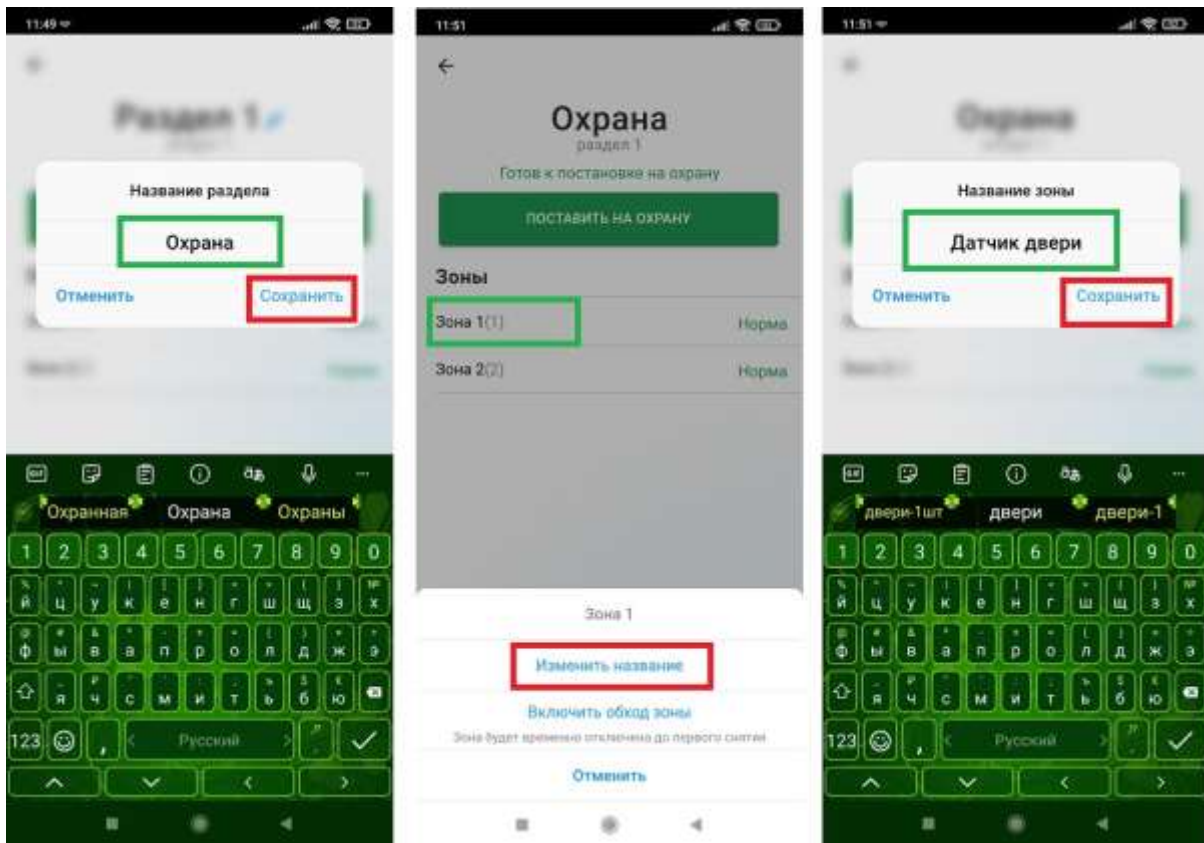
11:49

Раздел 1

Название раздела

Охрана

Отменить

Сохранить

GIF

Охранная Охрана Охраны

1 2 3 4 5 6 7 8 9 0

й ц у к е н г ш щ з х

ф ы в а п р о л д ж э

я ч с м и т ь б ю

123 , Русский

11:51

Охрана

раздел 1

Готов к постановке на охрану

ПОСТАВИТЬ НА ОХРАНУ

Зоны

Зона 1(1) Норма

Зона 2(2) Норма

Зона 1

Изменить название

Включить обход зоны

Зона будет временно отключена до первого снятия

Отменить

11:51

Охрана

Название зоны

Датчик двери

Отменить

Сохранить

GIF

двери-1шт двери двери-1

1 2 3 4 5 6 7 8 9 0

й ц у к е н г ш щ з х

ф ы в а п р о л д ж э

я ч с м и т ь б ю

123 , Русский